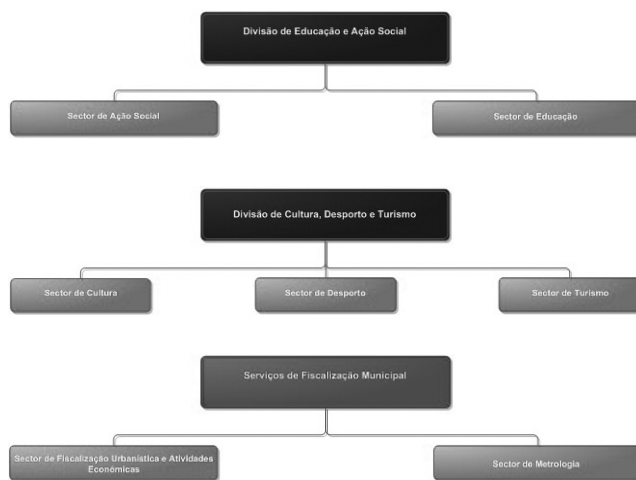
Divisão de Educação e Ação Social

Sector de Ação Social

Sector de Educação

Divisão de Cultura, Desporto e Turismo

Sector de Cultura

Sector de Desporto

Sector de Turismo

Serviços de Fiscalização Municipal

Sector de Fiscalização Urbanística e Atividades Económicas

Sector de Metrologia